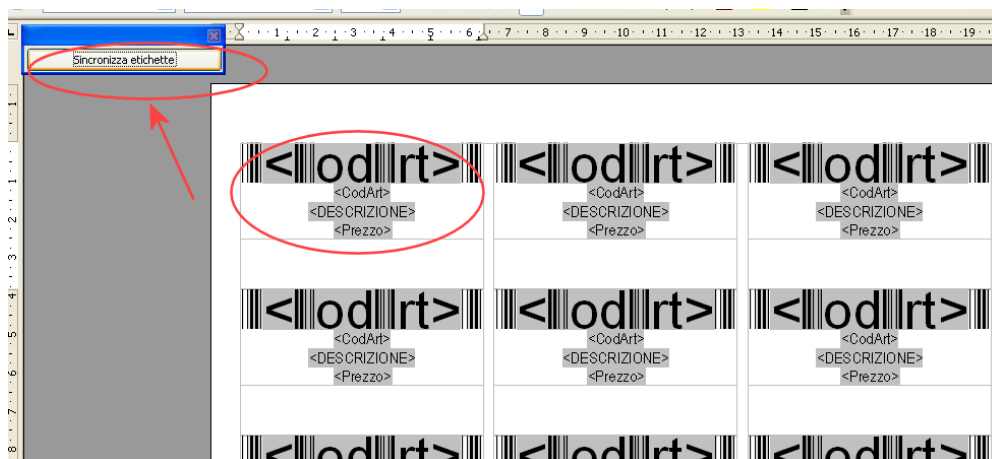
Sincronizza etichette

1 · 2 · 3 · 4 · 5 · 6 · 7 · 8 · 9 · 10 · 11 · 12 · 13 · 14 · 15 · 16 · 17 · 18 · 19

<CodArt>
<DESCRIZIONE>
<Prezzo>

<CodArt>
<DESCRIZIONE>
<Prezzo>

<CodArt>
<DESCRIZIONE>
<Prezzo>

<CodArt>
<DESCRIZIONE>
<Prezzo>

<CodArt>
<DESCRIZIONE>
<Prezzo>

<CodArt>
<DESCRIZIONE>
<Prezzo>